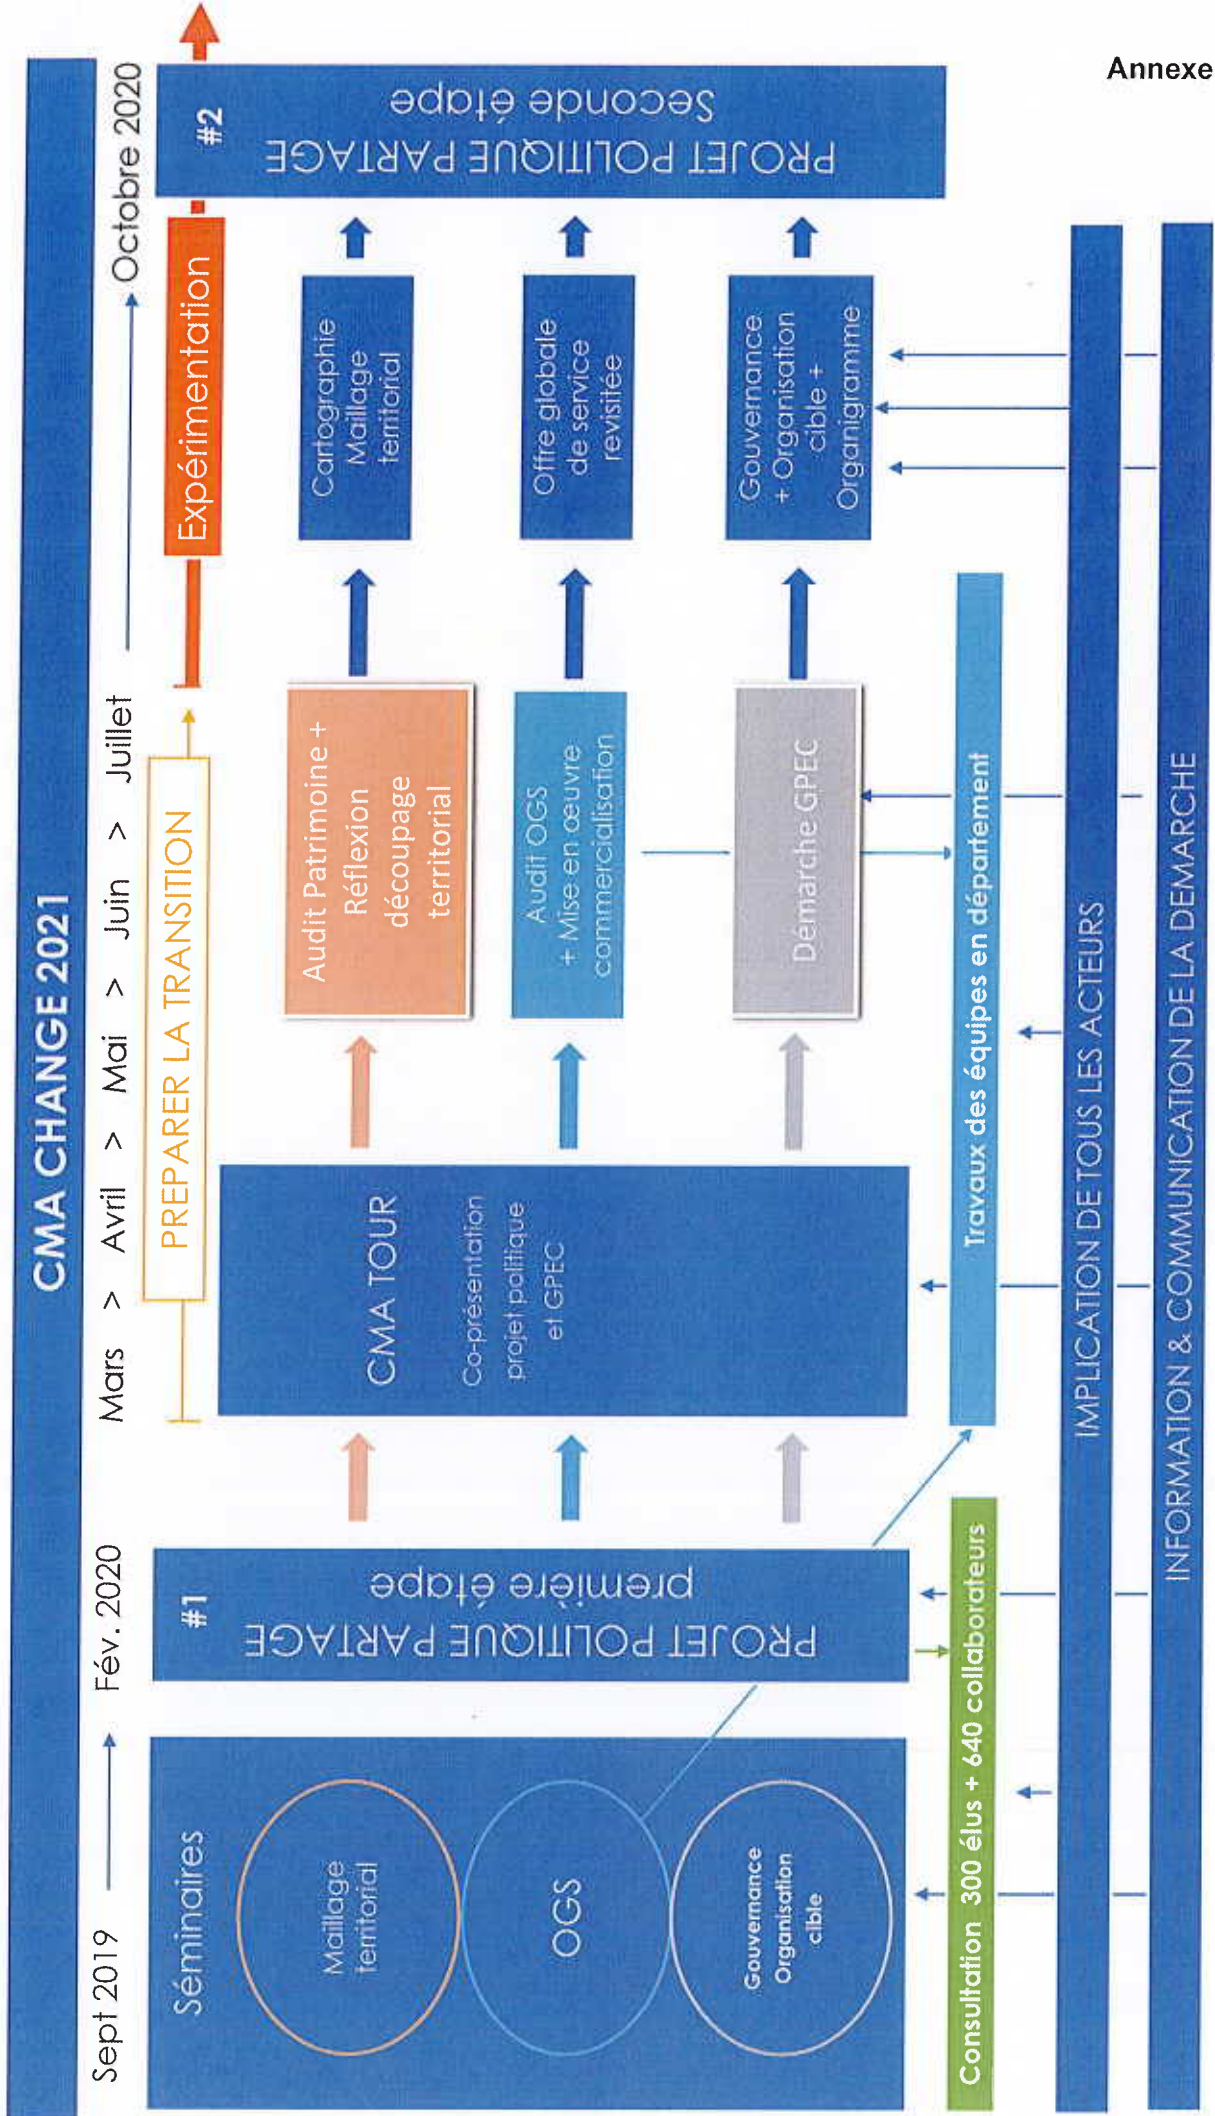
Annexe

CMA CHANGE 2021

Sept 2019 → Fév. 2020 Mars > Avril > Mai > Juin > Juillet → Octobre 2020

Séminaires

Maillage territorial

OGS

Gouvernance Organisation cible

#1 PROJET POLITIQUE PARTAGE première étape

PREPARER LA TRANSITION

CMA TOUR

Co-présentation projet politique et GPEC

Audit Patrimoine + Réflexion découpage territorial

Audit OGS + Mise en œuvre commercialisation

Démarche GPEC

Expérimentation

Cartographie Maillage territorial

Offre globale de service revisitée

Gouvernance + Organisation cible + Organigramme

#2 PROJET POLITIQUE PARTAGE Seconde étape

Consultation 300 élus + 640 collaborateurs

Travaux des équipes en département

IMPLICATION DE TOUS LES ACTEURS

INFORMATION & COMMUNICATION DE LA DEMARCHE